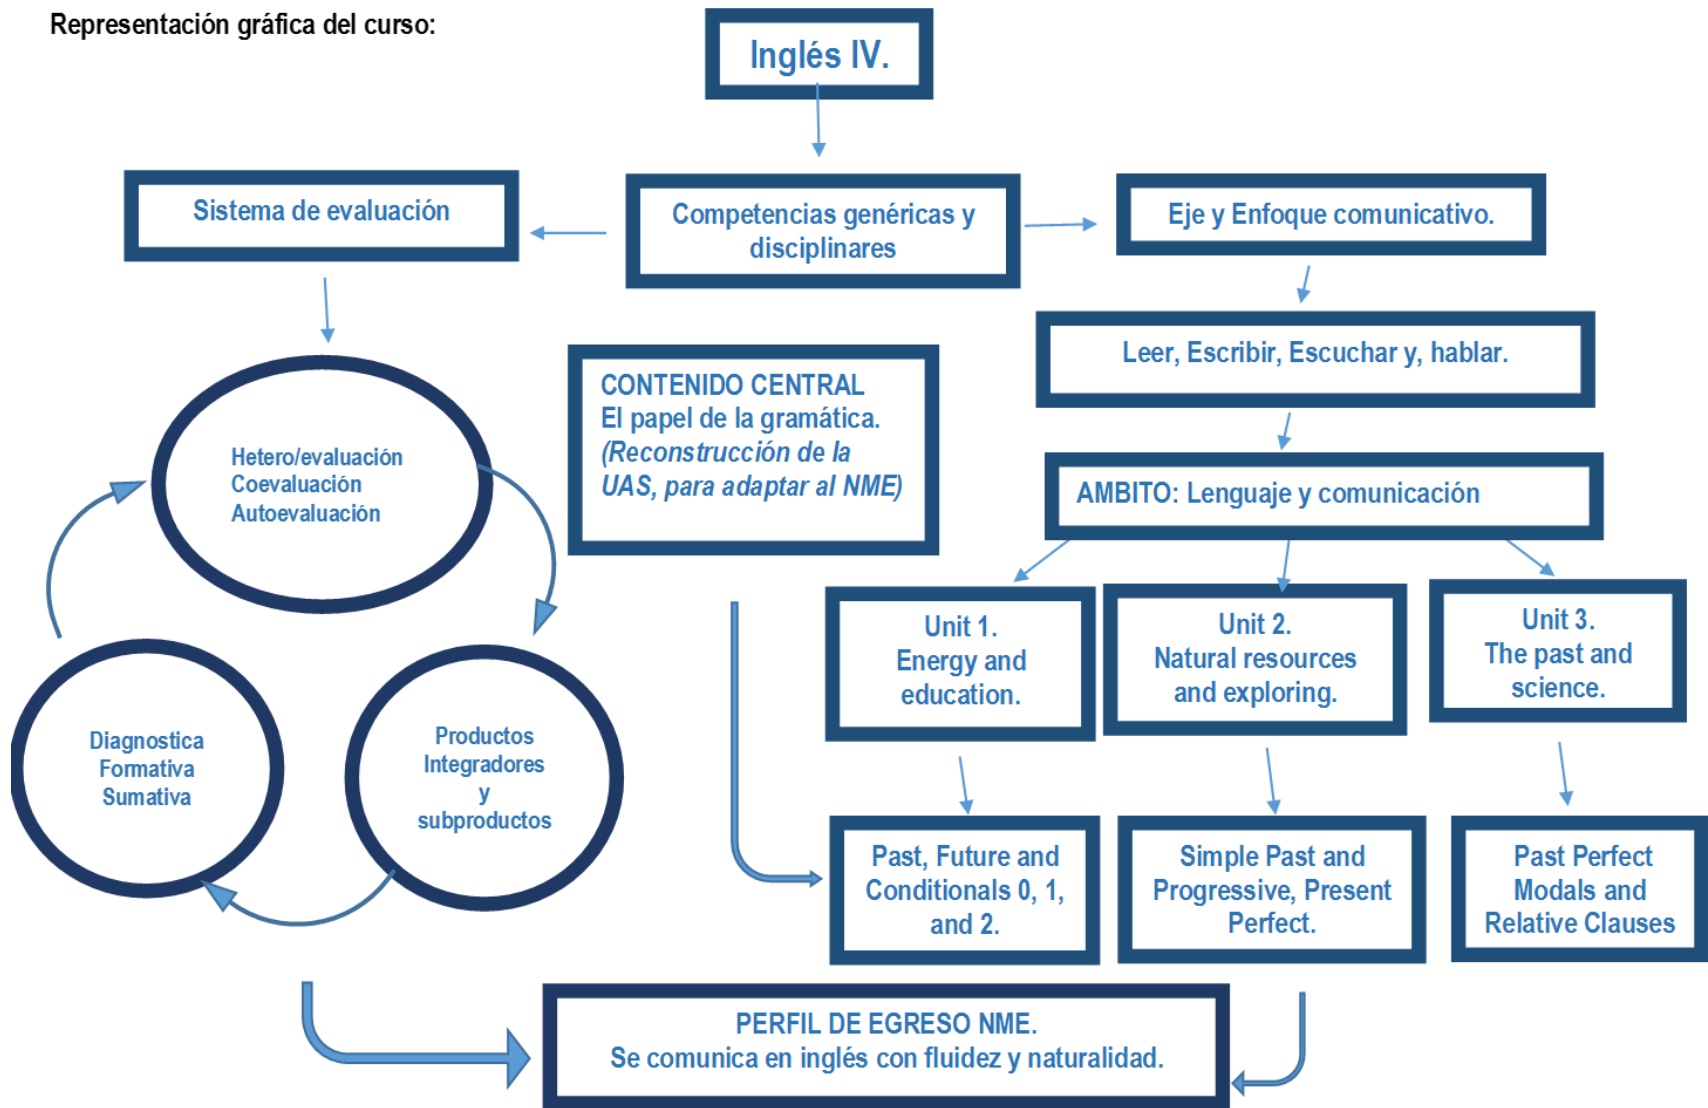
Representación gráfica del curso:

Inglés IV.

Sistema de evaluación

Competencias genéricas y disciplinares

Eje y Enfoque comunicativo.

Leer, Escribir, Escuchar y, hablar.

Hetero/evaluación
Coevaluación
Autoevaluación

CONTENIDO CENTRAL
El papel de la gramática.
*(Reconstrucción de la UAS, para adaptar al NME)*

AMBITO: Lenguaje y comunicación

Unit 1.
Energy and education.

Unit 2.
Natural resources and exploring.

Unit 3.
The past and science.

Diagnostica
Formativa
Sumativa

Productos
Integradores
y
subproductos

Past, Future and Conditionals 0, 1, and 2.

Simple Past and Progressive, Present Perfect.

Past Perfect Modals and Relative Clauses

PERFIL DE EGRESO NME.
Se comunica en inglés con fluidez y naturalidad.